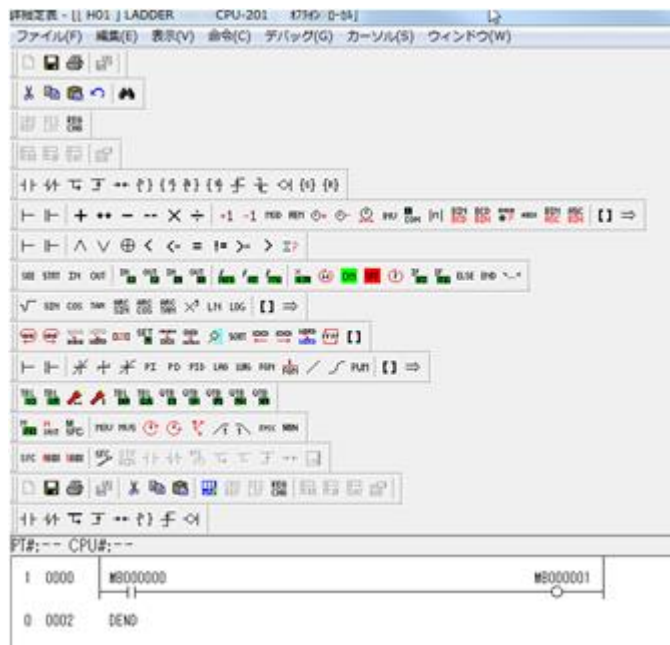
詳細定義 - [[ H01 ] LADDER CPU-201 ｵﾌﾗｲﾝ ﾛｰｶﾙ]
ファイル(F) 編集(E) 表示(V) 命令(C) デバッグ(G) カーソル(S) ウィンドウ(W)

SEE STRT IN OUT ELSE END
√‾ SIN COS TAN $X^2$ LN LOG [ ] ⇒
SORT [ ]
PI PD PID LAG LLAG FGN PWM [ ] ⇒
INDEX
SFC

PT#:-- CPU#:--
1 0000 MB000000 MB000001
0 0002 DEND